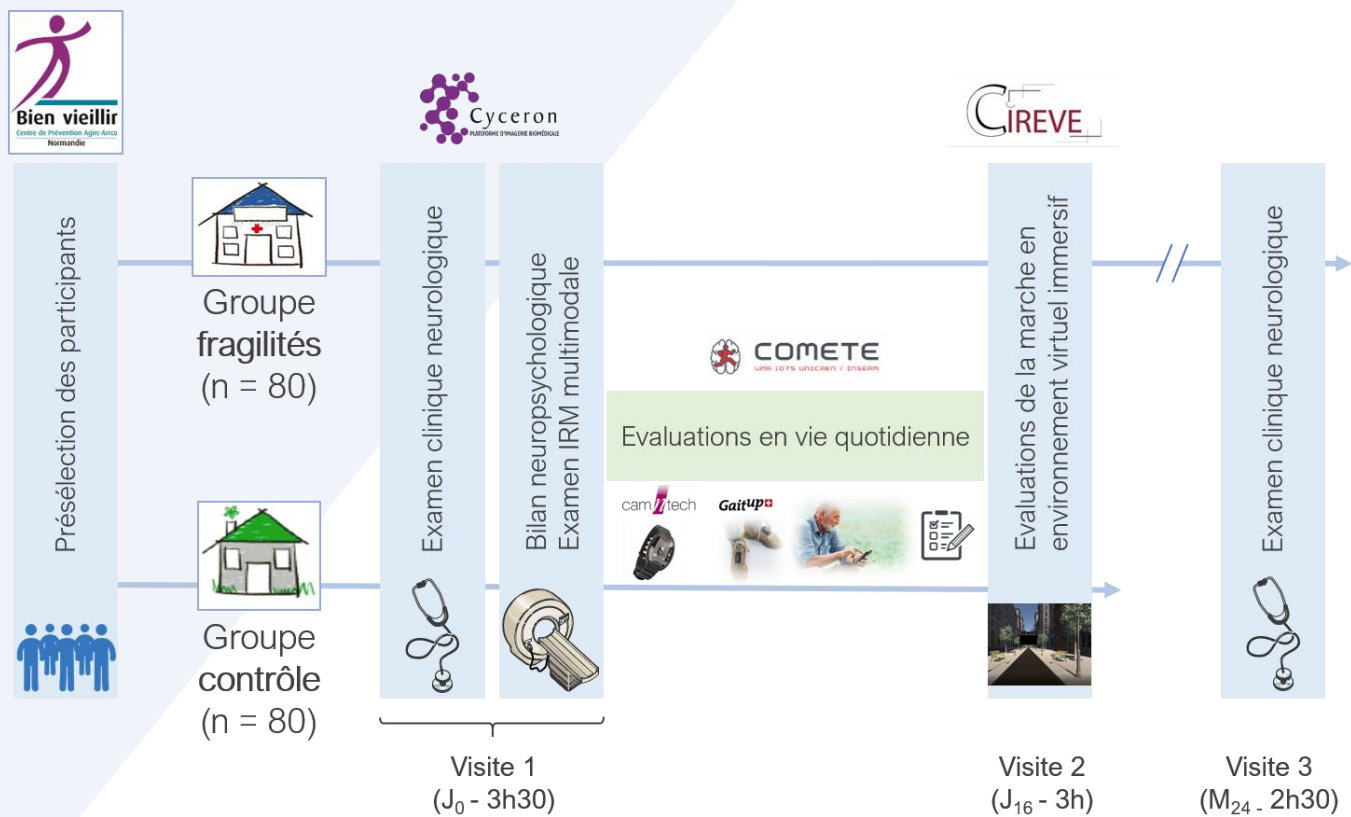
Bien vieillir
Centre de Prévention Agirc-Arrco
Normandie

Cyceron
PLATEFORME D'IMAGERIE BIOMÉDICALE

CIREVE

Présélection des participants

Groupe fragilités (n = 80)

Groupe contrôle (n = 80)

Examen clinique neurologique

Bilan neuropsychologique
Examen IRM multimodale

COMETE
UMR 1075 UNICAEN / INSERM

Evaluations en vie quotidienne

camntech

Gaitup

Evaluations de la marche en environnement virtuel immersif

Examen clinique neurologique

Visite 1
($J_0$ - 3h30)

Visite 2
($J_{16}$ - 3h)

Visite 3
($M_{24}$ - 2h30)